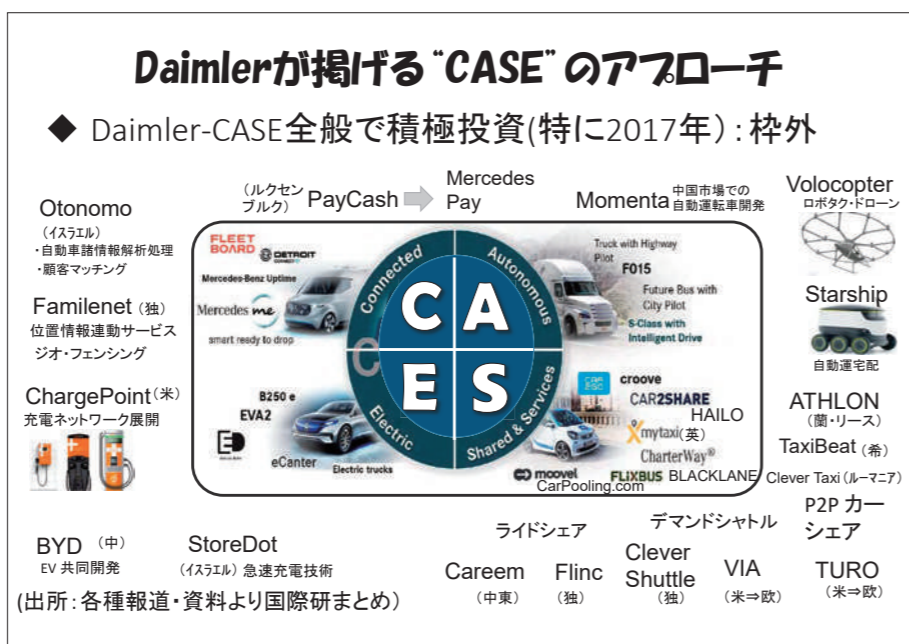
Daimlerが掲げる"CASE"のアプローチ

◆ Daimler-CASE全般で積極投資(特に2017年）：枠外

Otonomo
（イスラエル）
・自動車諸情報解析処理
・顧客マッチング

Familenet（独）
位置情報連動サービス
ジオ・フェンシング

ChargePoint（米）
充電ネットワーク展開

（ルクセンブルク）PayCash
Mercedes Pay
Momenta 中国市場での自動運転車開発

Volocopter ロボタク・ドローン

Starship
自動運宅配

FLEETBOARD
DETROIT
Mercedes-Benz Uptime
Mercedes me
smart ready to drop
Connected
Autonomous
Truck with Highway Pilot
F015
Future Bus with City Pilot
S-Class with Intelligent Drive
C A
E S
B250 e
EVA2
eCanter
Electric trucks
Electric
Shared & Services
croove
CAR2SHARE
HAILO
mytaxi（英）
CharterWay®
moovel
FLIXBUS
BLACKLANE
CarPooling.com

ATHLON
（蘭・リース）
TaxiBeat（希）
Clever Taxi（ルーマニア）
P2P カーシェア

ライドシェア
デマンドシャトル

BYD（中）
EV 共同開発
StoreDot
（イスラエル）急速充電技術

Careem
（中東）
Flinc
（独）
Clever Shuttle
（独）
VIA
（米⇒欧）
TURO
（米⇒欧）

(出所：各種報道・資料より国際研まとめ)